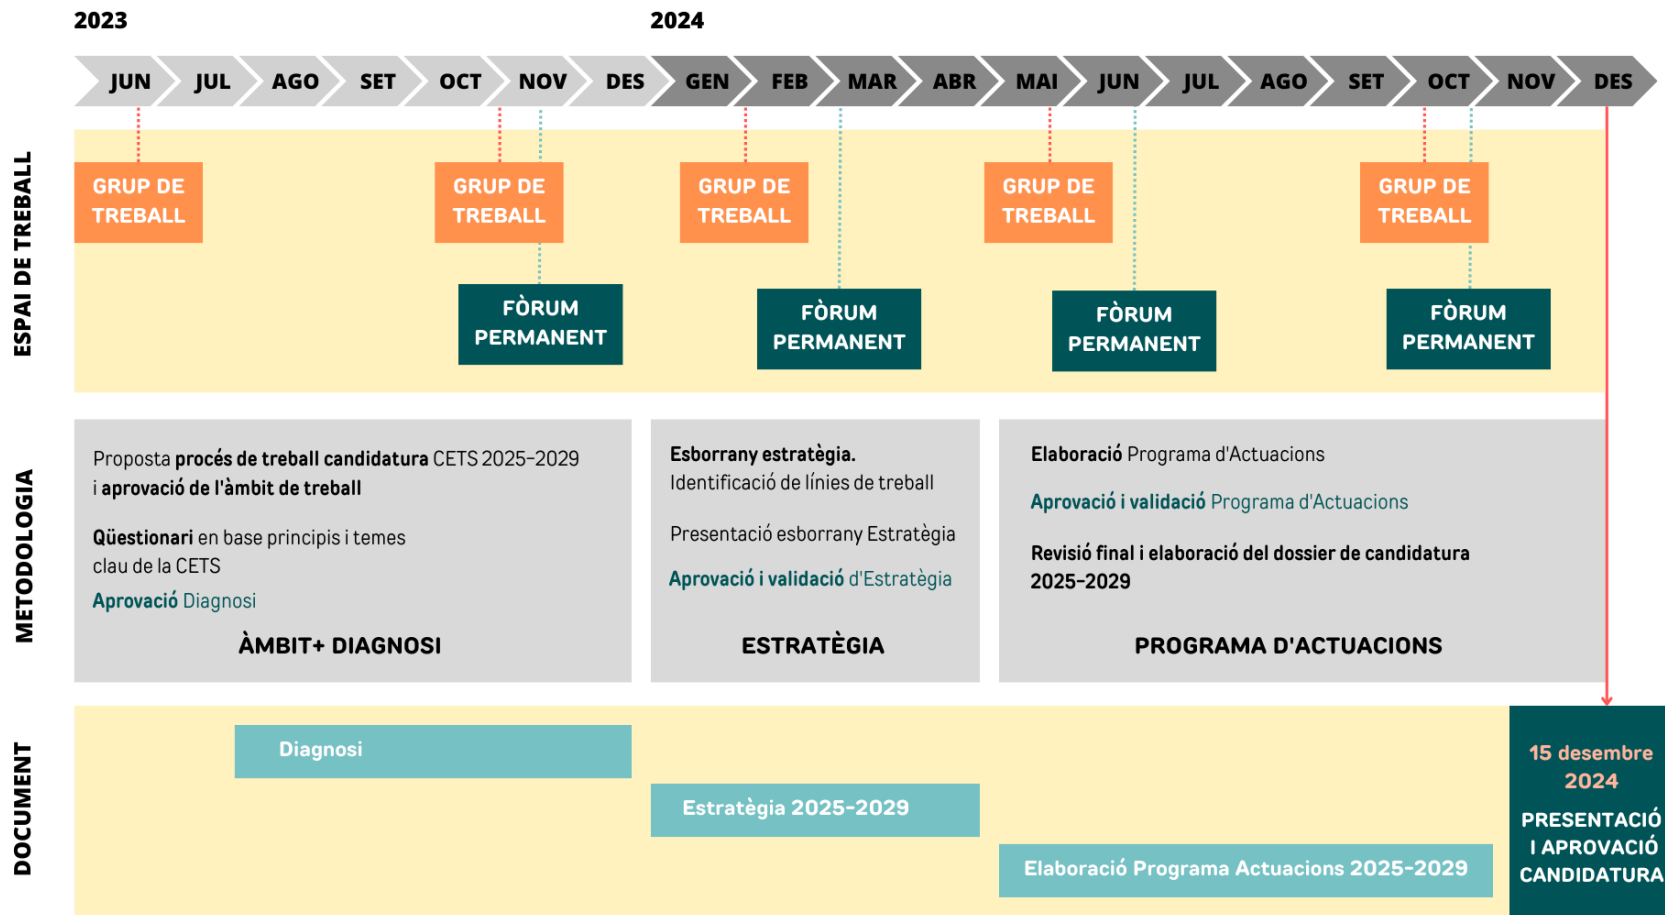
2023
2024

JUN JUL AGO SET OCT NOV DES GEN FEB MAR ABR MAI JUN JUL AGO SET OCT NOV DES

ESPAI DE TREBALL

GRUP DE TREBALL
GRUP DE TREBALL
FÒRUM PERMANENT
GRUP DE TREBALL
FÒRUM PERMANENT
GRUP DE TREBALL
FÒRUM PERMANENT
GRUP DE TREBALL
FÒRUM PERMANENT

METODOLOGIA

Proposta procés de treball candidatura CETS 2025-2029 i aprovació de l'àmbit de treball

Qüestionari en base principis i temes clau de la CETS

Aprovació Diagnosi

ÀMBIT+ DIAGNOSI

Esborrany estratègia.
Identificació de línies de treball

Presentació esborrany Estratègia

Aprovació i validació d'Estratègia

ESTRATÈGIA

Elaboració Programa d'Actuacions

Aprovació i validació Programa d'Actuacions

Revisió final i elaboració del dossier de candidatura 2025-2029

PROGRAMA D'ACTUACIONS

DOCUMENT

Diagnosi

Estratègia 2025-2029

Elaboració Programa Actuacions 2025-2029

15 desembre 2024

PRESENTACIÓ I APROVACIÓ CANDIDATURA